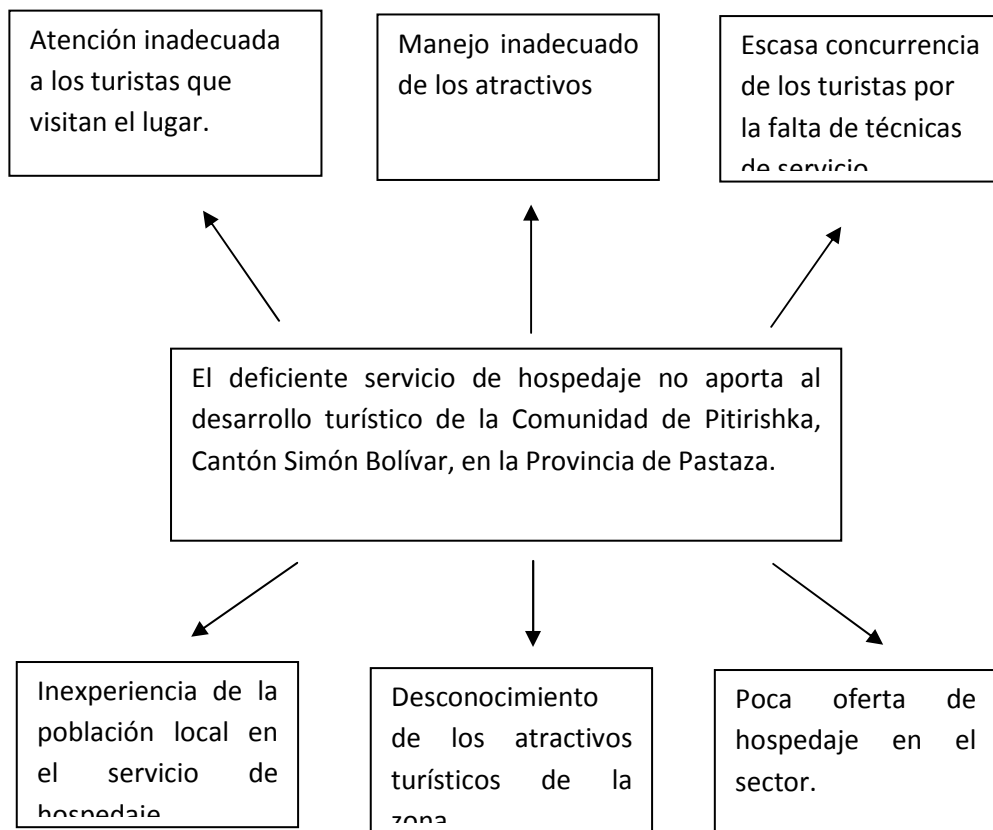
Atención inadecuada a los turistas que visitan el lugar.

Manejo inadecuado de los atractivos

Escasa concurrencia de los turistas por la falta de técnicas de servicio

El deficiente servicio de hospedaje no aporta al desarrollo turístico de la Comunidad de Pitirishka, Cantón Simón Bolívar, en la Provincia de Pastaza.

Inexperiencia de la población local en el servicio de hospedaje

Desconocimiento de los atractivos turísticos de la zona

Poca oferta de hospedaje en el sector.